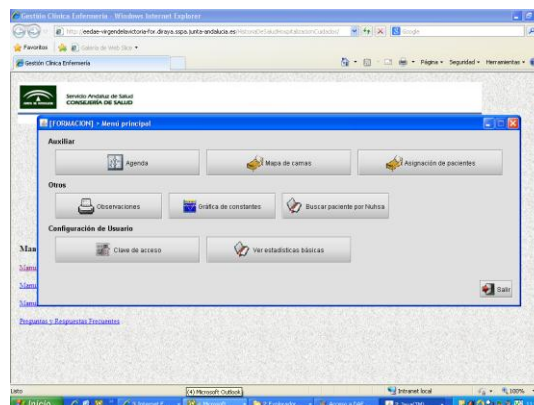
Gestión Clínica Enfermería - Windows Internet Explorer

http://eedae-virgendelavictoria-for.diraya.sspa.junta-andalucia.es/HistoriaDeSaludHospitalizacionCuidados/

Google

Favoritos

Galería de Web Slice

Gestión Clínica Enfermería

Página • Seguridad • Herramientas •

Servicio Andaluz de Salud
CONSEJERÍA DE SALUD

[FORMACION] - Menú principal

Auxiliar

Agenda

Mapa de camas

Asignación de pacientes

Otros

Observaciones

Gráfica de constantes

Buscar paciente por Nuhsa

Configuración de Usuario

Clave de acceso

Ver estadísticas básicas

Salir

Man

Manu

Manu

Manu

Preguntas y Respuestas Frecuentes

Listo

(4) Microsoft Outlook

Intranet local

100%

Inicio

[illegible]